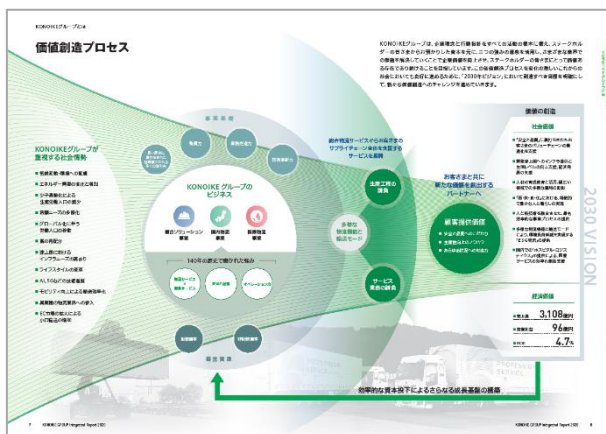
KONOIKEグループとは

価値創造プロセス

KONOIKEグループは、企業理念と行動指針をすべての活動の基本に置き、ステークホルダーの皆さまからの信頼のもと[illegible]

KONOIKEグループが重視する社会情勢

経営資源

KONOIKEグループのビジネス

140年の歴史で培われた強み

お客さまと共に新たな価値を創出するパートナーへ

経営指針

価値の創造

社会価値

経済価値

売上高 3,108億円

営業利益 96億円

ROE 4.7%

経営資源

効率的な資本投下によるさらなる成長基盤の構築

2030 VISION

KONOIKE GROUP Integrated Report 2021

7

8